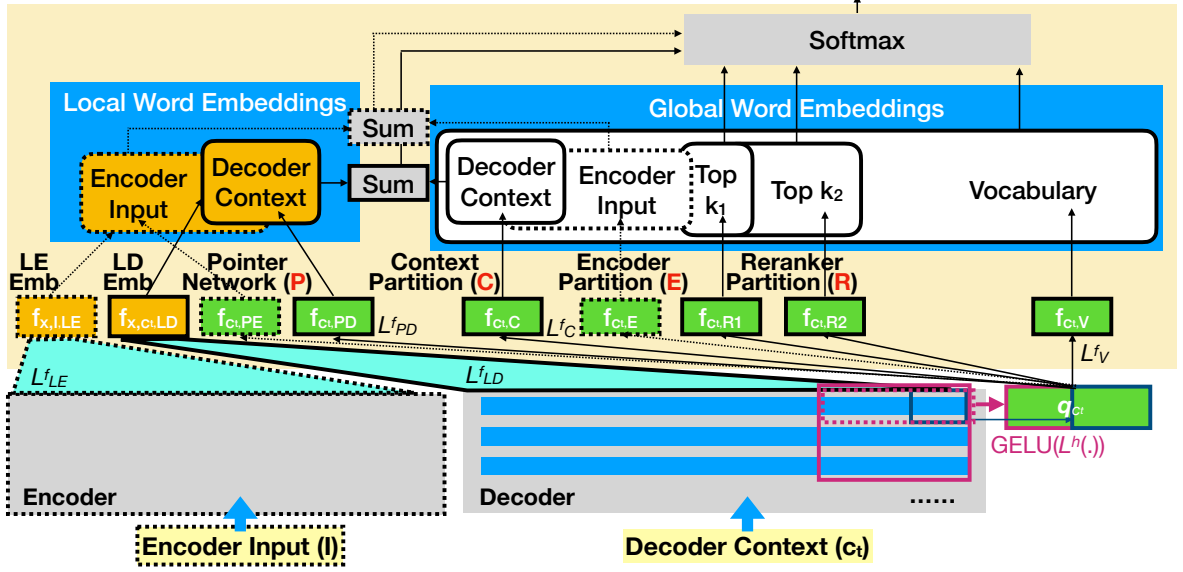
Softmax

Local Word Embeddings

Sum

Encoder Input

Decoder Context

Sum

Global Word Embeddings

Decoder Context

Encoder Input

Top $k_1$

Top $k_2$

Vocabulary

LE Emb

LD Emb

Pointer Network (P)

Context Partition (C)

Encoder Partition (E)

Reranker Partition (R)

$f_{x,I,LE}$

$f_{x,c_t,LD}$

$f_{c_t,PE}$

$f_{c_t,PD}$

$L^{f_{PD}}$

$f_{c_t,C}$

$L^{f_C}$

$f_{c_t,E}$

$f_{c_t,R1}$

$f_{c_t,R2}$

$f_{c_t,V}$

$L^{f_V}$

$L^{f_{LE}}$

$L^{f_{LD}}$

$q_{c_t}$

GELU($L^h$(.))

Encoder

Decoder

......

Encoder Input (I)

Decoder Context ($c_t$)